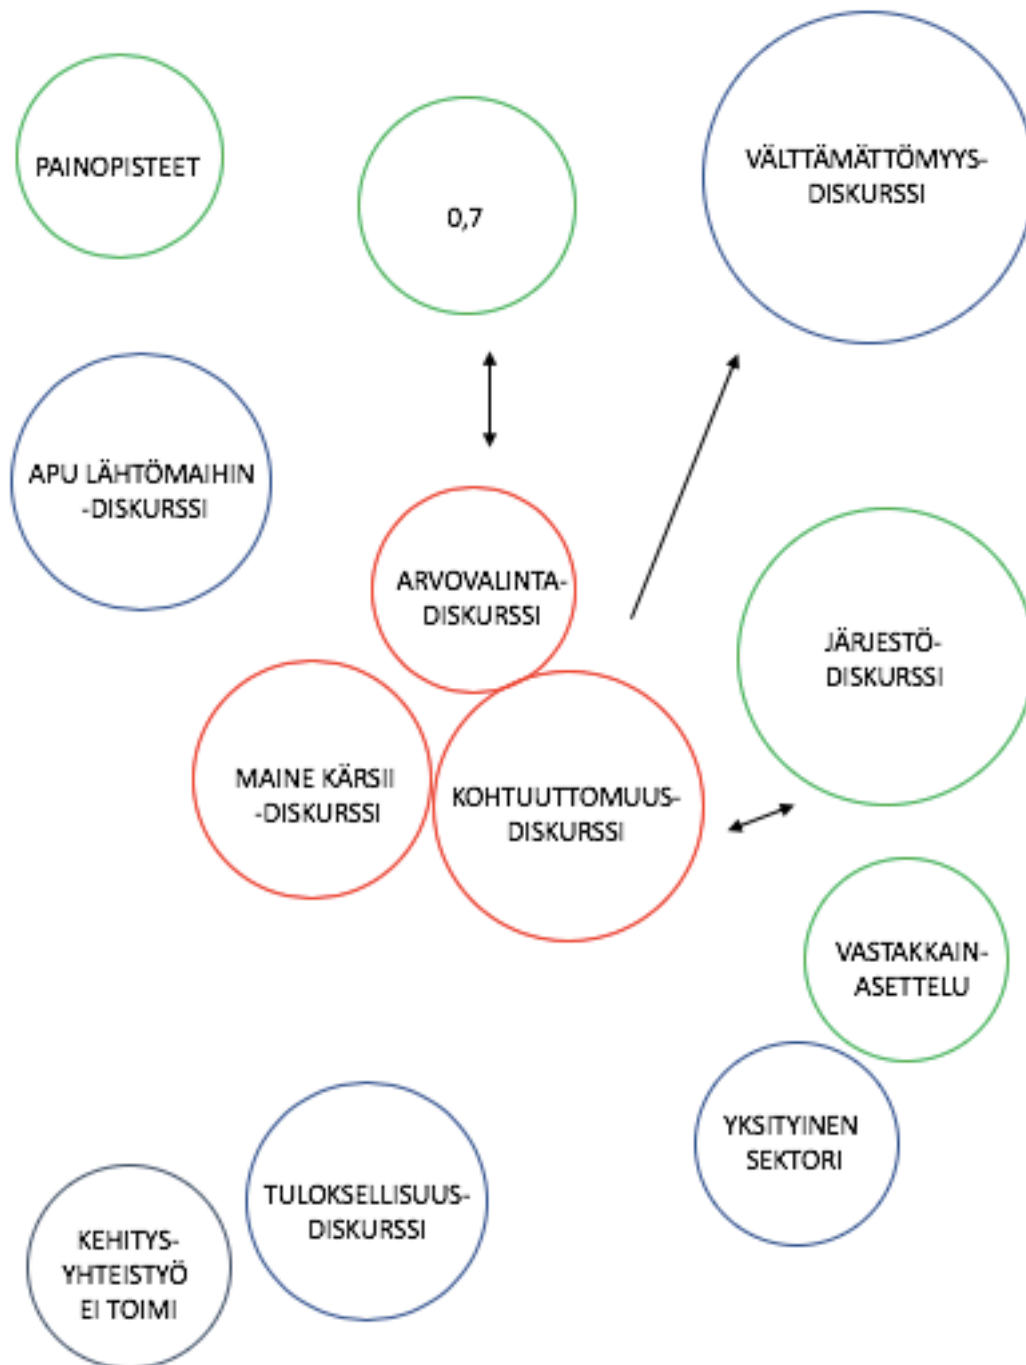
PAINOPISTEET

0,7

VÄLTTÄMÄTTÖMYYS-DISKURSSI

APU LÄHTÖMAIHIN -DISKURSSI

ARVOVALINTA-DISKURSSI

JÄRJESTÖ-DISKURSSI

MAINE KÄRSII -DISKURSSI

KOHTUUTTOMUUS-DISKURSSI

VASTAKKAIN-ASETTELU

YKSITYINEN SEKTORI

TULOKSELLISUUS-DISKURSSI

KEHITYS-YHTEISTYÖ EI TOIMI